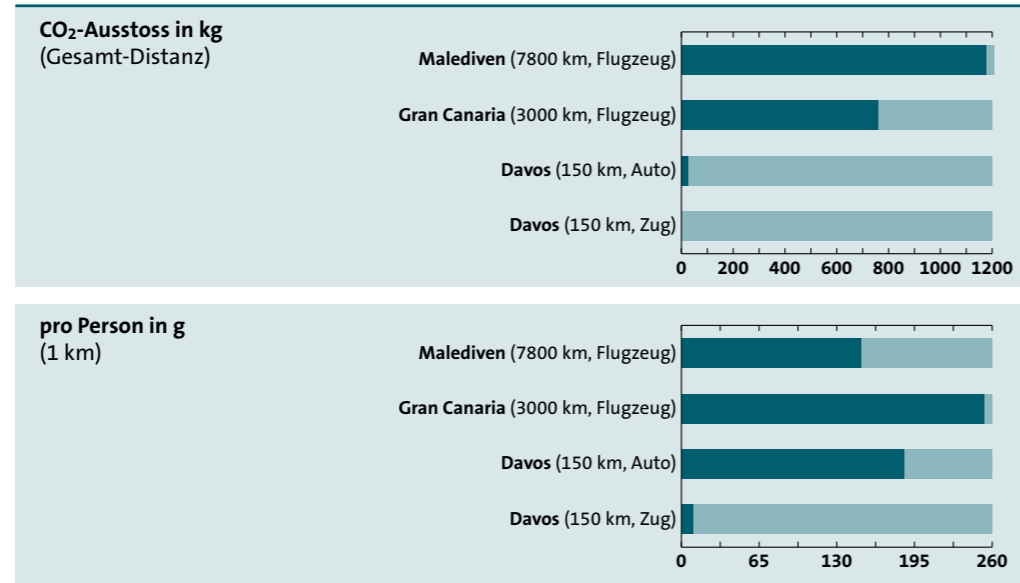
$CO_2$-Ausstoss in kg
(Gesamt-Distanz)

Malediven (7800 km, Flugzeug)
Gran Canaria (3000 km, Flugzeug)
Davos (150 km, Auto)
Davos (150 km, Zug)

0 200 400 600 800 1000 1200

pro Person in g
(1 km)

Malediven (7800 km, Flugzeug)
Gran Canaria (3000 km, Flugzeug)
Davos (150 km, Auto)
Davos (150 km, Zug)

0 65 130 195 260